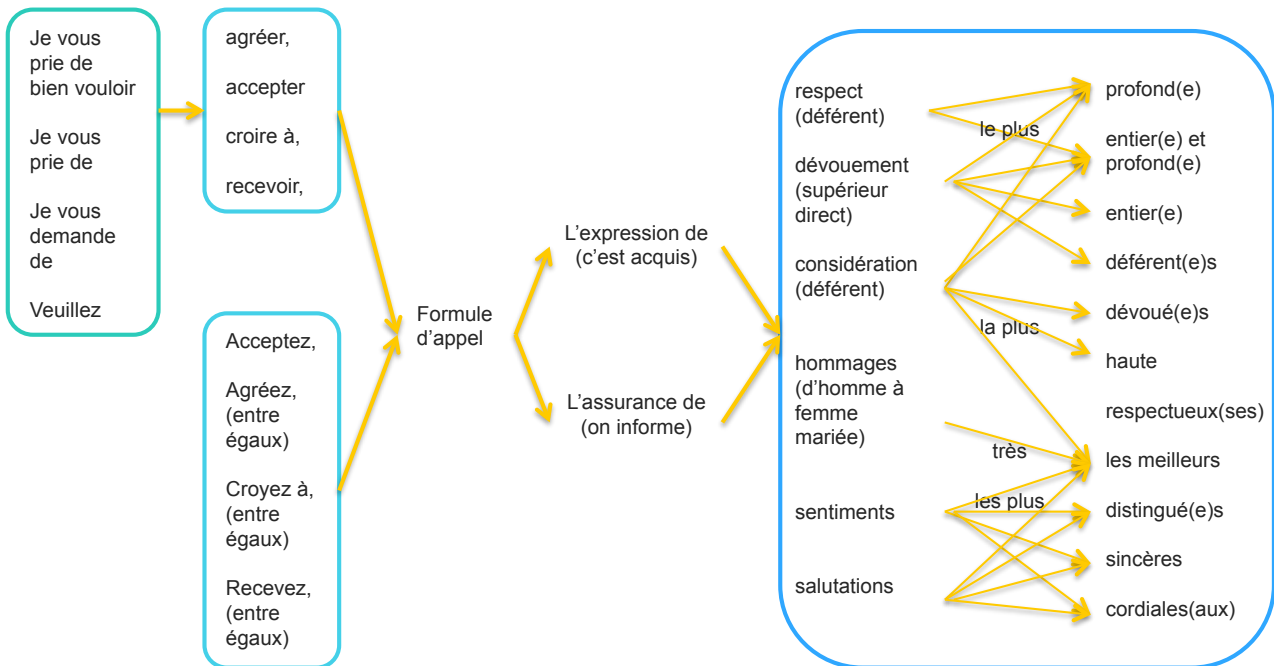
Je vous prie de bien vouloir

Je vous prie de

Je vous demande de

Veuillez

agréer,

accepter

croire à,

recevoir,

Acceptez,

Agréez, (entre égaux)

Croyez à, (entre égaux)

Recevez, (entre égaux)

Formule d'appel

L'expression de (c'est acquis)

L'assurance de (on informe)

respect (déférent)

dévouement (supérieur direct)

considération (déférent)

hommages (d'homme à femme mariée)

sentiments

salutations

le plus

la plus

très

les plus

profond(e)

entier(e) et profond(e)

entier(e)

déférent(e)s

dévoué(e)s

haute

respectueux(ses)

les meilleurs

distingué(e)s

sincères

cordiales(aux)